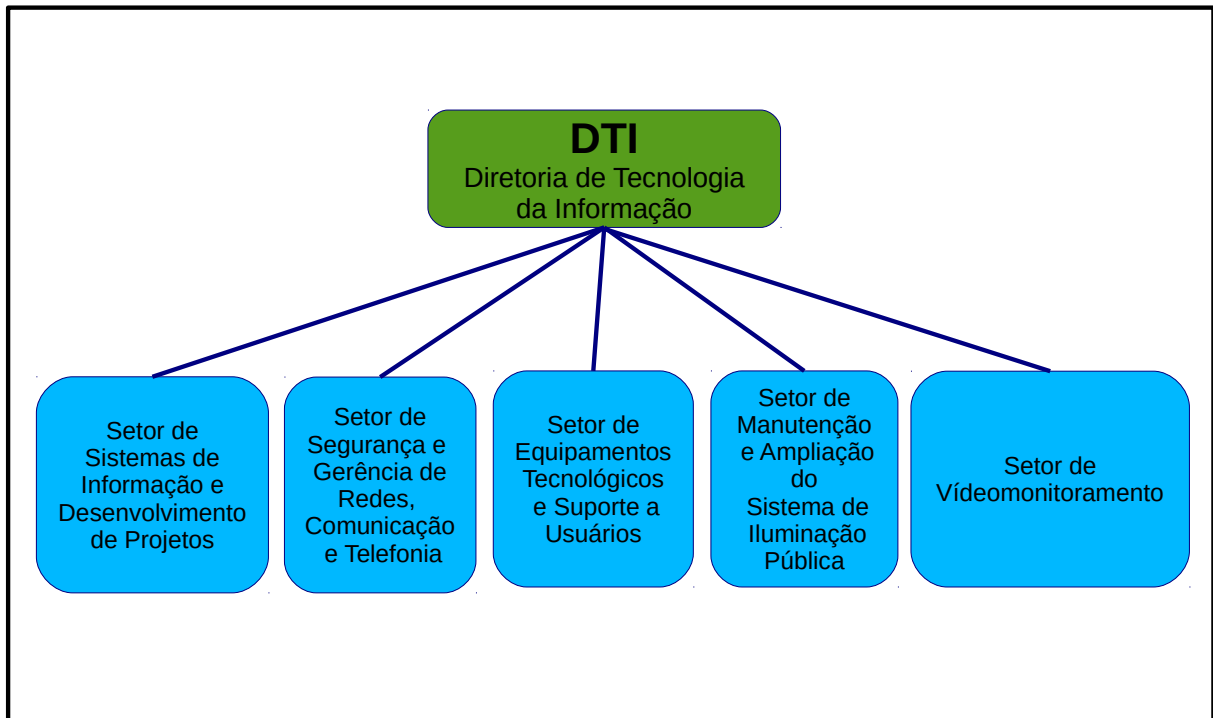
DTI
Diretoria de Tecnologia da Informação

Setor de Sistemas de Informação e Desenvolvimento de Projetos

Setor de Segurança e Gerência de Redes, Comunicação e Telefonia

Setor de Equipamentos Tecnológicos e Suporte a Usuários

Setor de Manutenção e Ampliação do Sistema de Iluminação Pública

Setor de Vídeomonitoramento